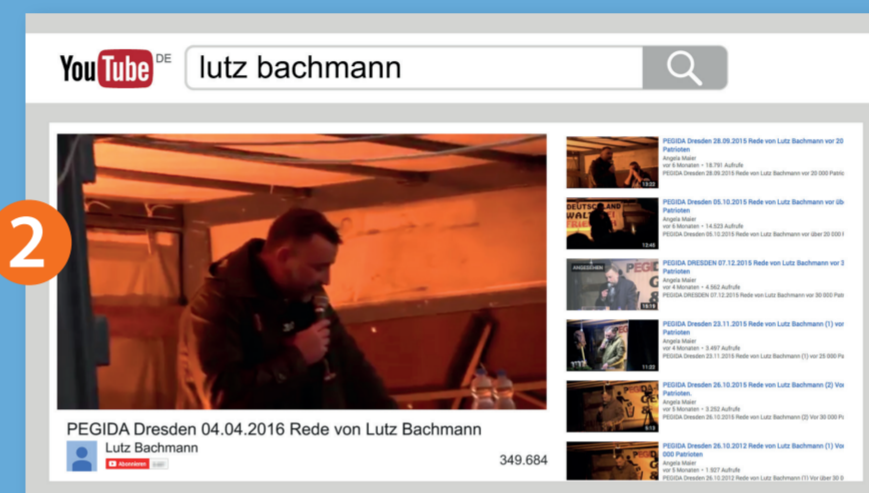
YouTube DE

lutz bachmann

2

PEGIDA Dresden 04.04.2016 Rede von Lutz Bachmann

Lutz Bachmann

Abonnieren 5487

349.684

PEGIDA Dresden 28.09.2015 Rede von Lutz Bachmann vor 20 Patrioten
Angela Maier
vor 6 Monaten • 18.781 Aufrufe
PEGIDA Dresden 28.09.2015 Rede von Lutz Bachmann vor 20 000 Patrioten
13:03

PEGIDA Dresden 05.10.2015 Rede von Lutz Bachmann vor über Patrioten
Angela Maier
vor 6 Monaten • 14.523 Aufrufe
PEGIDA Dresden 05.10.2015 Rede von Lutz Bachmann vor über 20 000
12:45

PEGIDA DRESDEN 07.12.2015 Rede von Lutz Bachmann vor 3 Patrioten
Angela Maier
vor 4 Monaten • 4.562 Aufrufe
PEGIDA DRESDEN 07.12.2015 Rede von Lutz Bachmann vor 30 000 Patr
16:19

PEGIDA Dresden 23.11.2015 Rede von Lutz Bachmann (1) vor Patrioten
Angela Maier
vor 4 Monaten • 3.497 Aufrufe
PEGIDA Dresden 23.11.2015 Rede von Lutz Bachmann (1) vor 25 000 Pa
11:22

PEGIDA Dresden 26.10.2015 Rede von Lutz Bachmann (2) Vor Patrioten.
Angela Maier
vor 5 Monaten • 3.252 Aufrufe
PEGIDA Dresden 26.10.2015 Rede von Lutz Bachmann (2) Vor 30 000 Pa
9:13

PEGIDA Dresden 26.10.2012 Rede von Lutz Bachmann (1) Vor 000 Patrioten
Angela Maier
vor 5 Monaten • 1.927 Aufrufe
PEGIDA Dresden 26.10.2012 Rede von Lutz Bachmann (1) Vor 30 000 Pa